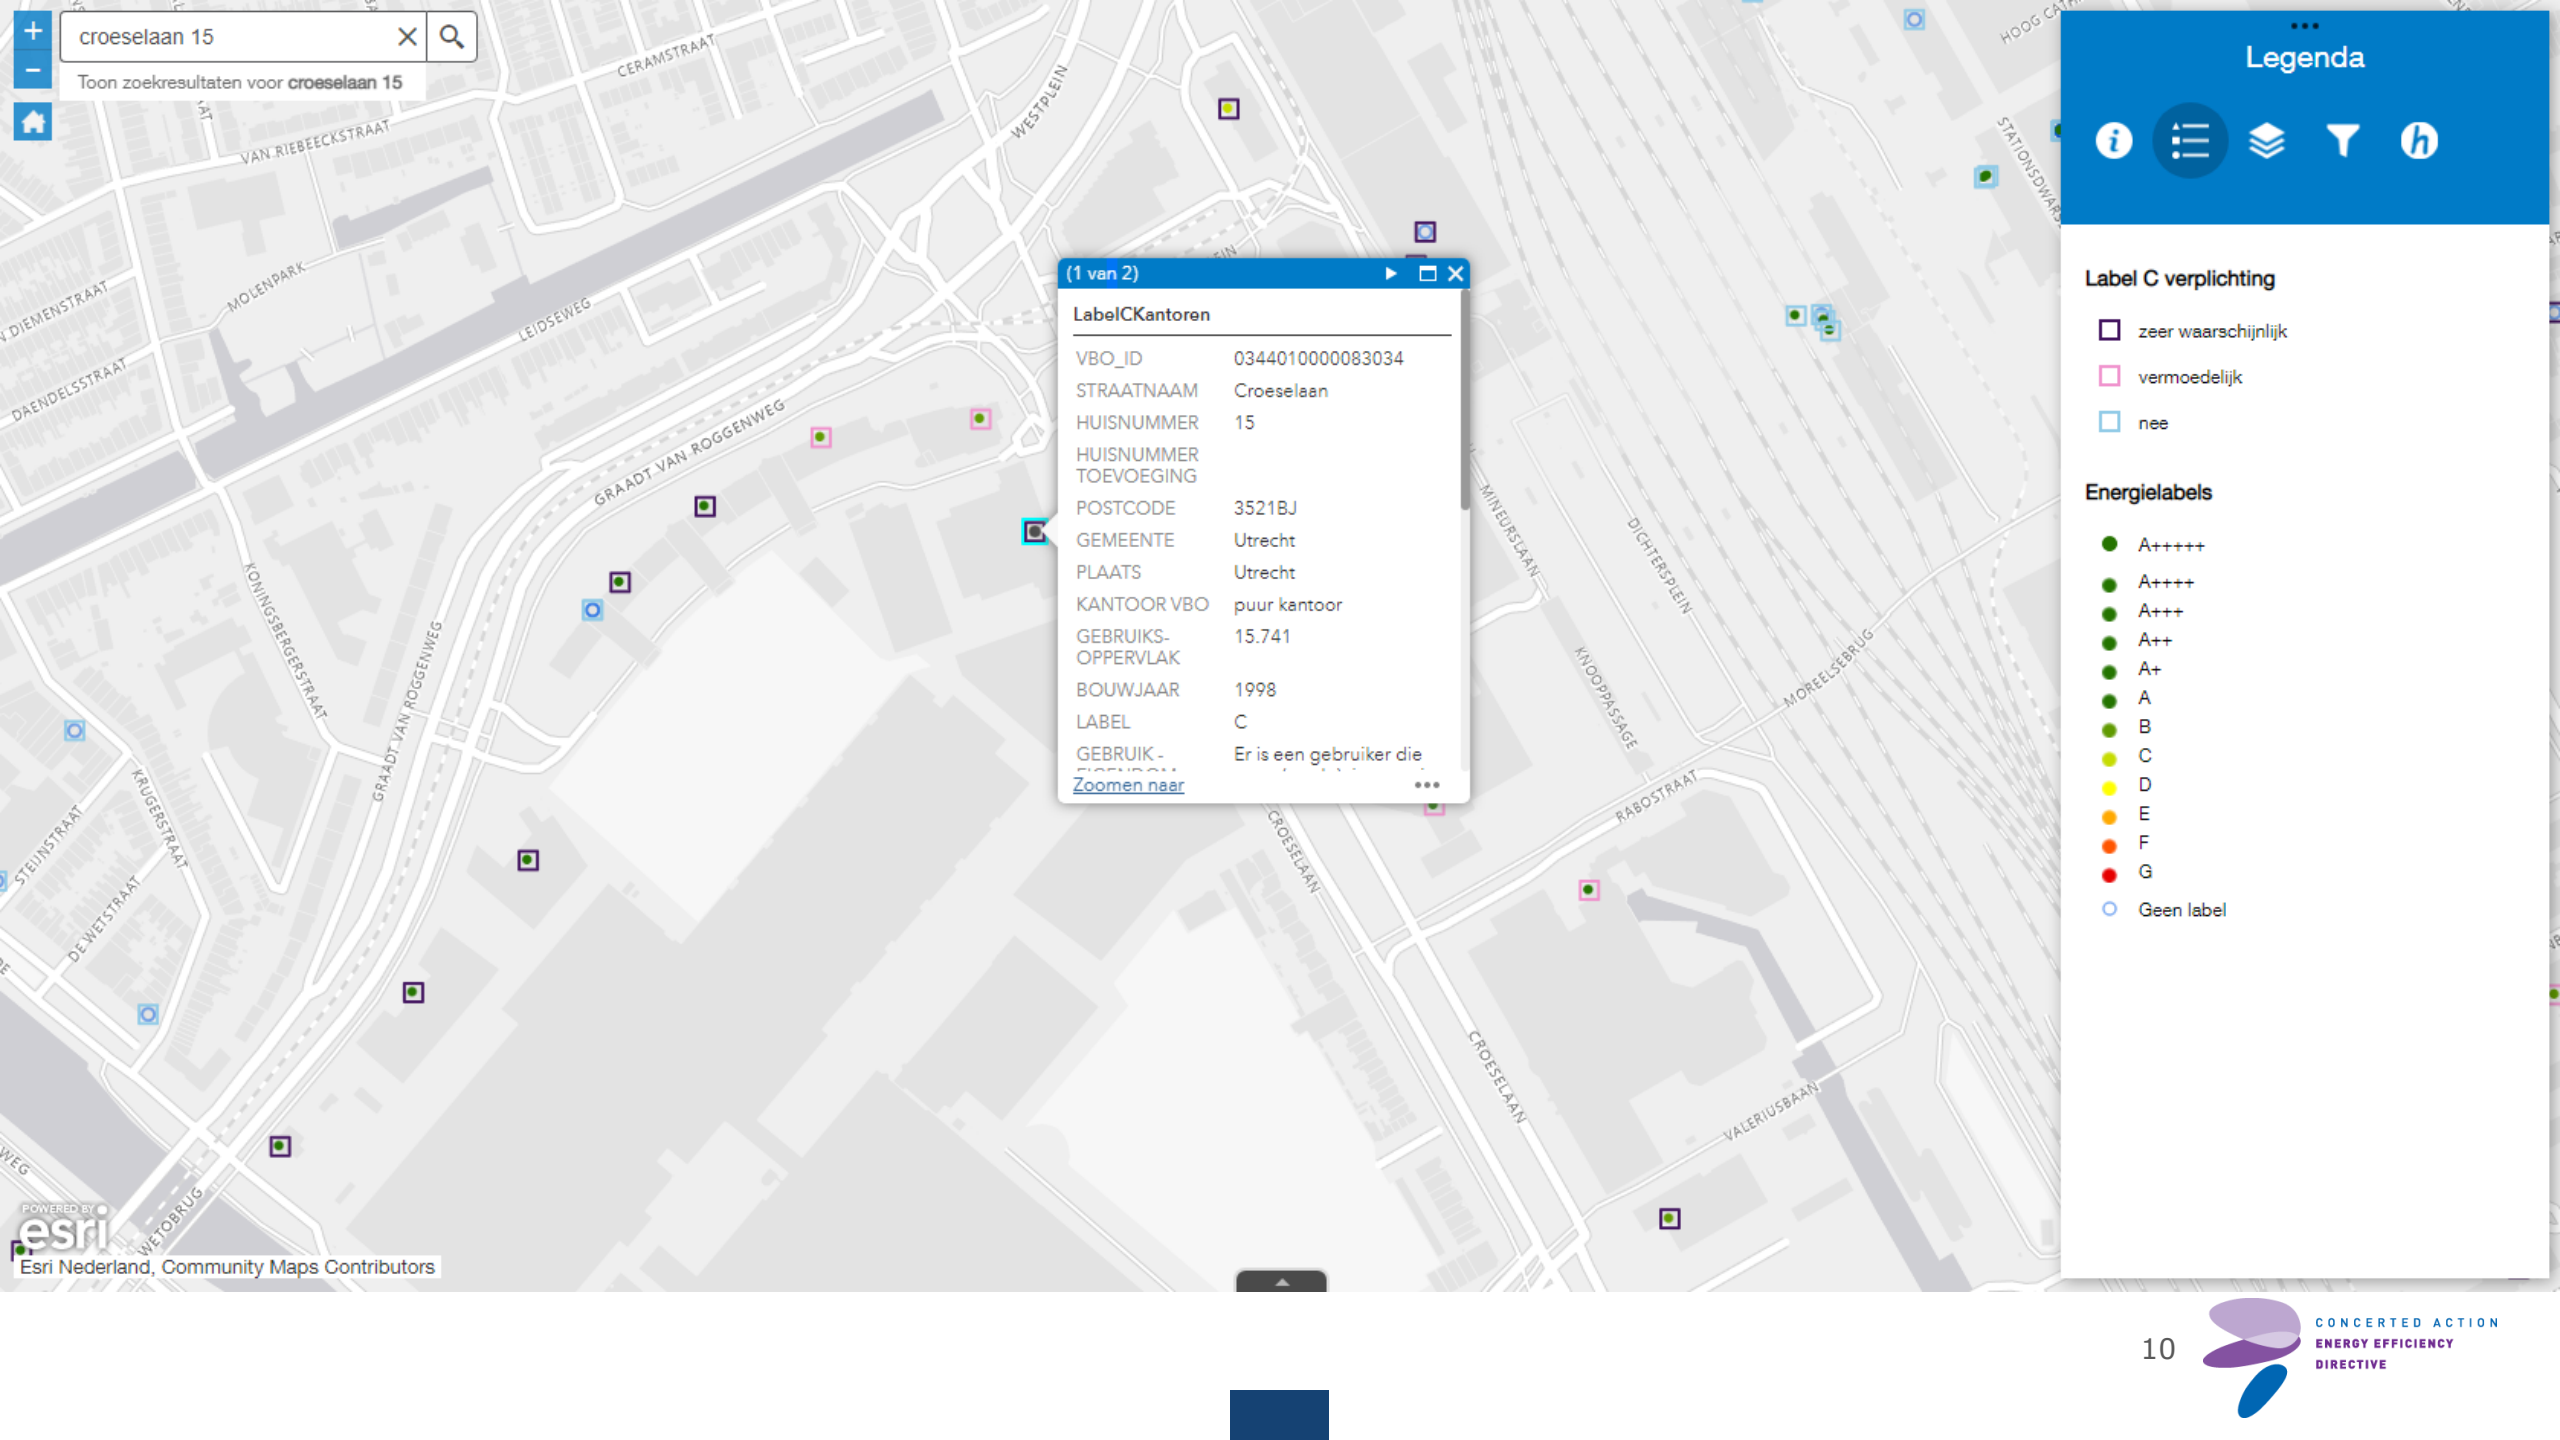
croeselaan 15

Toon zoekresultaten voor croeselaan 15

CERAMSTRAAT
VAN RIEBEECKSTRAAT
WESTPLEIN
MOLENPARK
DIEMENSTRAAT
DAENDELSSTRAAT
LEIDSEWEG
GRAADT VAN ROGGENWEG
KONINGSBERGERSTRAAT
GRAADT VAN ROGGENWEG
KRUGERSTRAAT
STEIJNSTRAAT
DE WETSTRAAT
WETOBRUG
HOOG CATH
STATIONSDWARS
MINEURSLAAN
DICHTERSPLEIN
KNOOPPASSAGE
MOREELSEBRUG
RABOSTRAAT
CROESELAAN
CROESELAAN
VALERIUSBAAN

(1 van 2)

LabelCKantoren

| VBO_ID | 0344010000083034 |
|---|---|
| STRAATNAAM | Croeselaan |
| HUISNUMMER | 15 |
| HUISNUMMER TOEVOEGING | |
| POSTCODE | 3521BJ |
| GEMEENTE | Utrecht |
| PLAATS | Utrecht |
| KANTOOR VBO | puur kantoor |
| GEBRUIKS-OPPERVLAK | 15.741 |
| BOUWJAAR | 1998 |
| LABEL | C |
| GEBRUIK - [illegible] | Er is een gebruiker die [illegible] |

Zoomen naar

Legenda

Label C verplichting
zeer waarschijnlijk
vermoedelijk
nee

Energielabels
A+++++
A++++
A+++
A++
A+
A
B
C
D
E
F
G
Geen label

POWERED BY esri
Esri Nederland, Community Maps Contributors

10

CONCERTED ACTION
ENERGY EFFICIENCY
DIRECTIVE